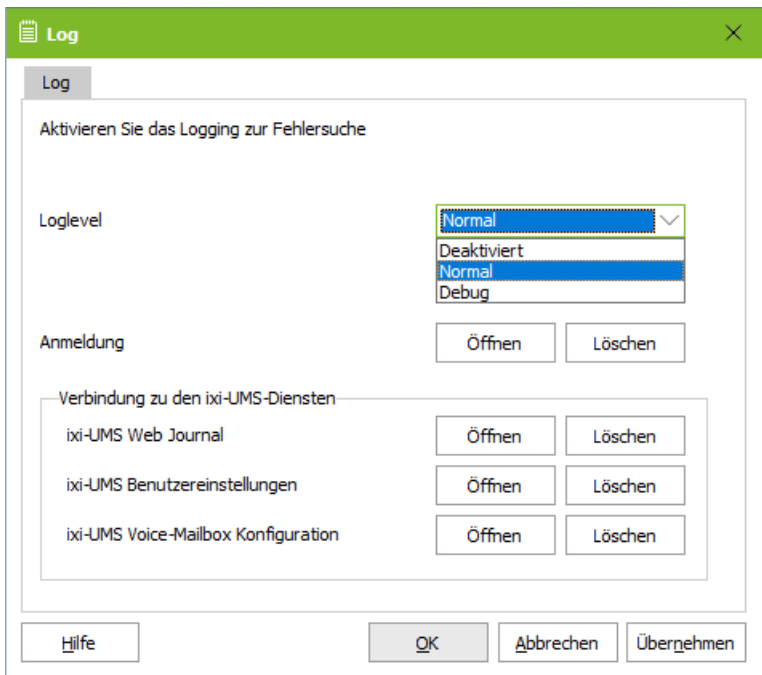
Log

Log

Aktivieren Sie das Logging zur Fehlersuche

Loglevel

Normal

Deaktiviert
Normal
Debug

Anmeldung

Öffnen
Löschen

Verbindung zu den ixi-UMS-Diensten

ixi-UMS Web Journal
Öffnen
Löschen

ixi-UMS Benutzereinstellungen
Öffnen
Löschen

ixi-UMS Voice-Mailbox Konfiguration
Öffnen
Löschen

Hilfe
OK
Abbrechen
Übernehmen